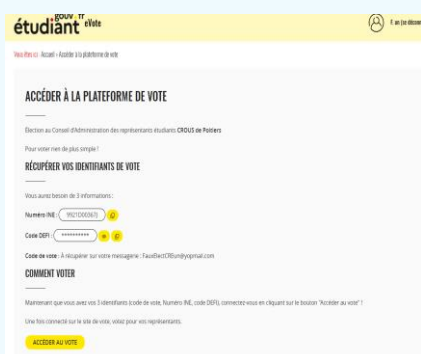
étudiant gouv.fr eVote

Vous êtes ici : Accueil » Accéder à la plateforme de vote

ACCÉDER À LA PLATEFORME DE VOTE

Élection au Conseil d'Administration des représentants étudiants CROUS de Poitiers

Pour voter rien de plus simple !

RÉCUPÉRER VOS IDENTIFIANTS DE VOTE

Vous aurez besoin de 3 informations :

Numéro INE : 9921D00367J

Code DEFI : **********

Code de vote : À récupérer sur votre messagerie : FauxElectCREun@yopmail.com

COMMENT VOTER

Maintenant que vous avez vos 3 identifiants (code de vote, Numéro INE, code DEFI), connectez-vous en cliquant sur le bouton "Accéder au vote" !

Une fois connecté sur le site de vote, votez pour vos représentants.

ACCÉDER AU VOTE